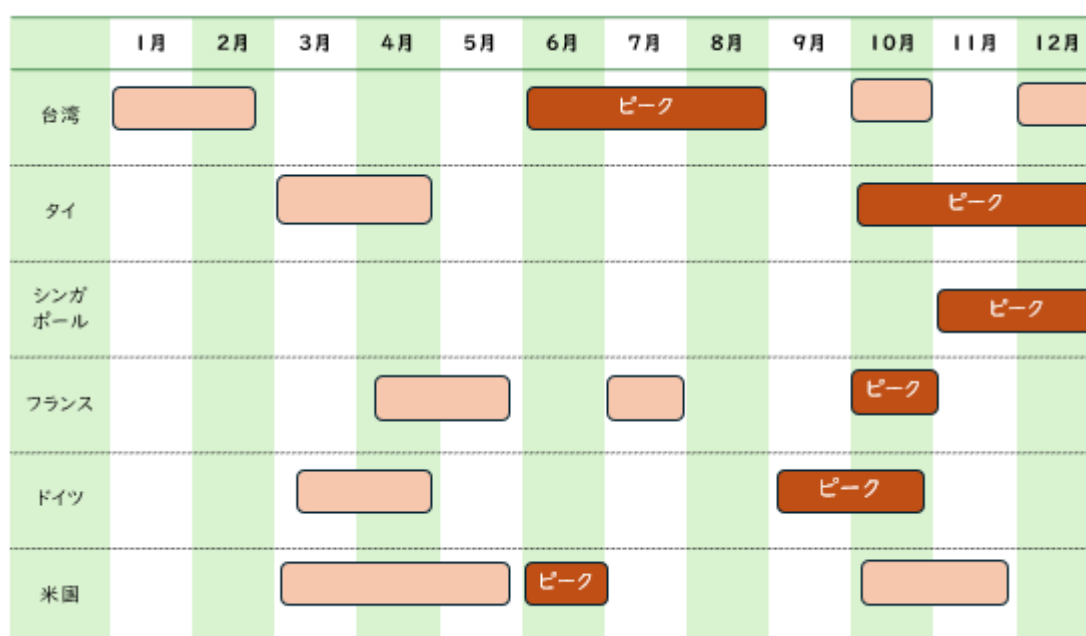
| | 1月 | 2月 | 3月 | 4月 | 5月 | 6月 | 7月 | 8月 | 9月 | 10月 | 11月 | 12月 |
|---|---|---|---|---|---|---|---|---|---|---|---|---|
| 台湾 | | | | | | ピーク | | | | | | |
| タイ | | | | | | | | | | ピーク | | |
| シンガポール | | | | | | | | | | | ピーク | |
| フランス | | | | | | | | | | ピーク | | |
| ドイツ | | | | | | | | | ピーク | | | |
| 米国 | | | | | | ピーク | | | | | | |